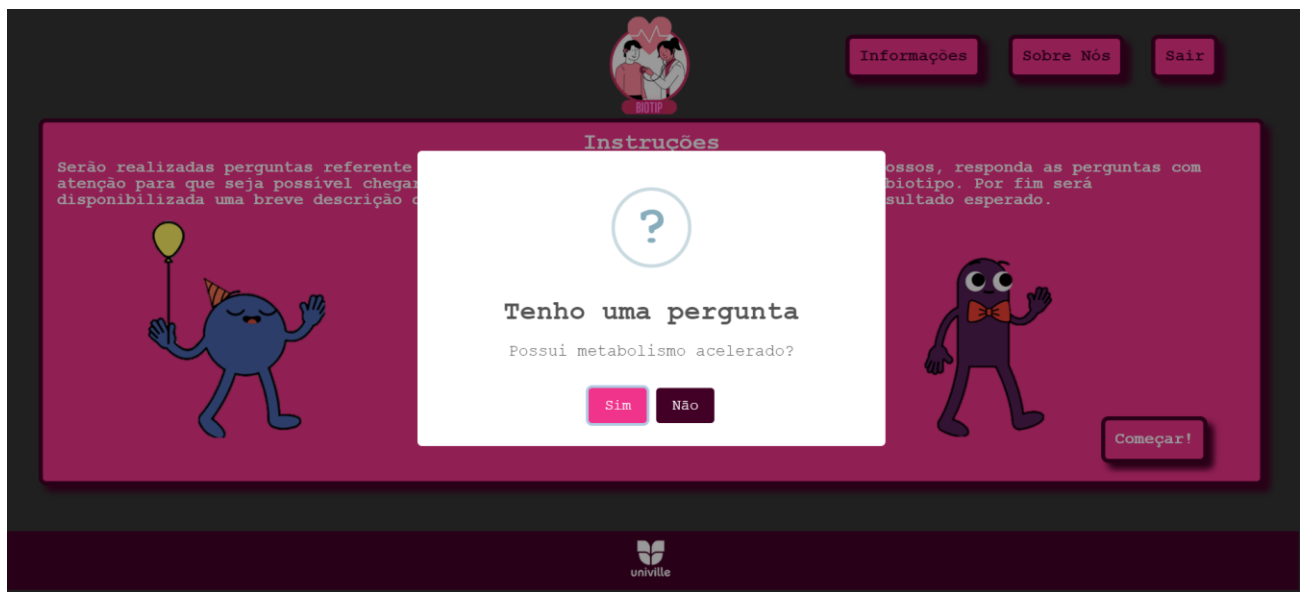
BIOTIP

Informações Sobre Nós Sair

Instruções

Serão realizadas perguntas referente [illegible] ossos, responda as perguntas com atenção para que seja possível chegar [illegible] biotipo. Por fim será disponibilizada uma breve descrição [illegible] sultado esperado.

?

Tenho uma pergunta

Possui metabolismo acelerado?

Sim Não

Começar!

univille